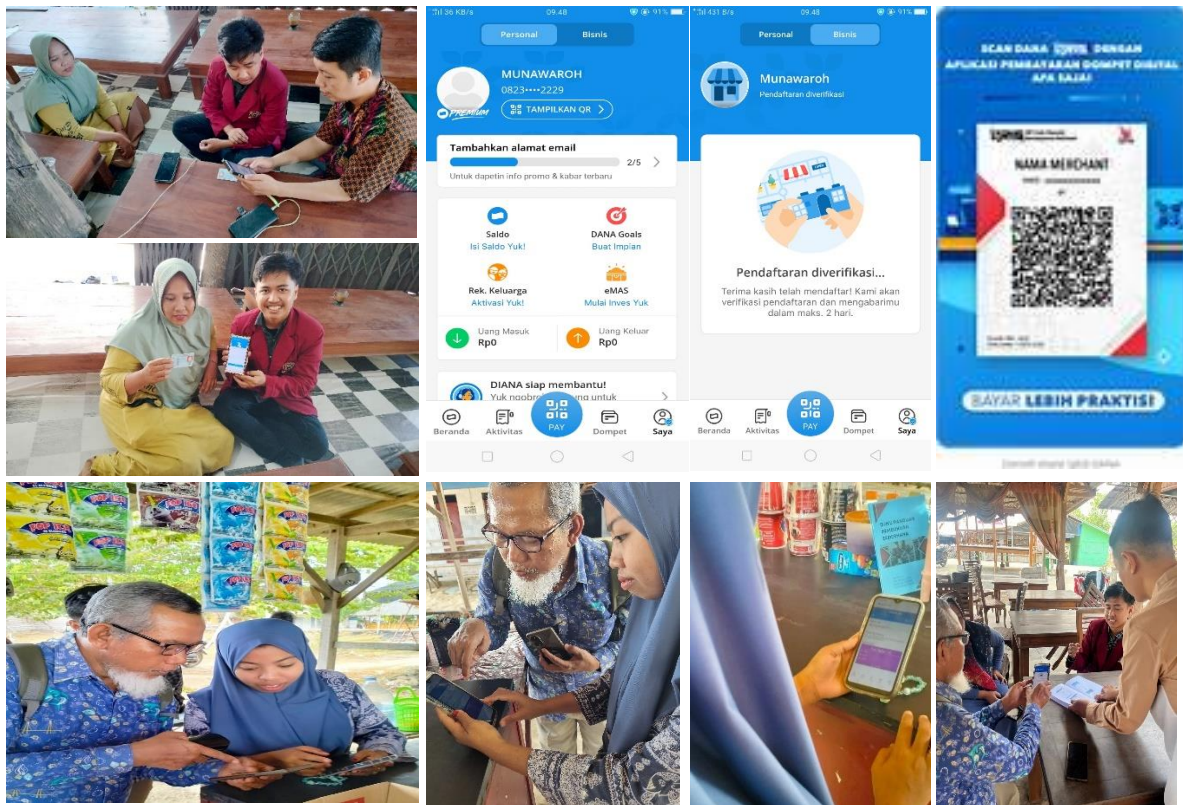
36 KB/s 09.48 91%

Personal Bisnis

MUNAWAROH
0823••••2229
TAMPILKAN QR

PREMIUM

Tambahkan alamat email
2/5
Untuk dapetin info promo & kabar terbaru

Saldo
Isi Saldo Yuk!

DANA Goals
Buat Impian

Rek. Keluarga
Aktivasi Yuk!

eMAS
Mulai Inves Yuk

Uang Masuk
Rp0

Uang Keluar
Rp0

DIANA siap membantu!
Yuk ngobrol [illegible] untuk

Beranda Aktivitas PAY Dompet Saya

431 B/s 09.48 91%

Personal Bisnis

Munawaroh
Pendaftaran diverifikasi

Pendaftaran diverifikasi...
Terima kasih telah mendaftar! Kami akan verifikasi pendaftaran dan mengabarimu dalam maks. 2 hari.

Beranda Aktivitas PAY Dompet Saya

SCAN DANA QRIS DENGAN APLIKASI PEMBAYARAN DOMPET DIGITAL APA SAJA!

NAMA MERCHANT

BAYAR LEBIH PRAKTIS!

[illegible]

POP ICE